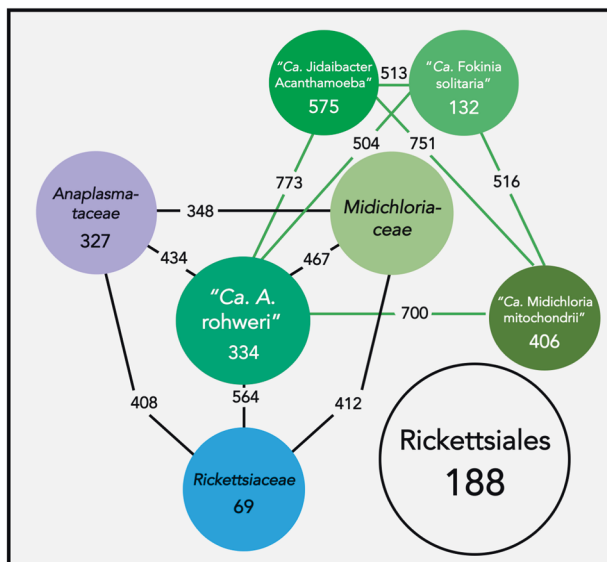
"Ca. Jidaibacter Acanthamoeba"
575

513

"Ca. Fokinia solitaria"
132

504

751

773

516

Anaplasmataceae
327

348

Midichloriaceae

434

467

"Ca. A. rohweri"
334

700

"Ca. Midichloria mitochondrii"
406

408

564

412

Rickettsiaceae
69

Rickettsiales
188